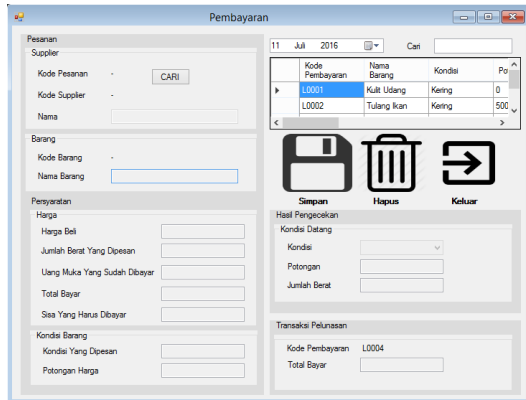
Pembayaran

Pesanan

Supplier

Kode Pesanan -

CARI

Kode Supplier -

Nama

Barang

Kode Barang -

Nama Barang

Persyaratan

Harga

Harga Beli

Jumlah Berat Yang Dipesan

Uang Muka Yang Sudah Dibayar

Total Bayar

Sisa Yang Harus Dibayar

Kondisi Barang

Kondisi Yang Dipesan

Potongan Harga

11 Juli 2016

Cari

| | Kode Pembayaran | Nama Barang | Kondisi | Po |
|---|---|---|---|---|
| ▶ | L0001 | Kulit Udang | Kering | 0 |
| | L0002 | Tulang Ikan | Kering | 500 |

Simpan

Hapus

Keluar

Hasil Pengecekan

Kondisi Datang

Kondisi

Potongan

Jumlah Berat

Transaksi Pelunasan

Kode Pembayaran L0004

Total Bayar